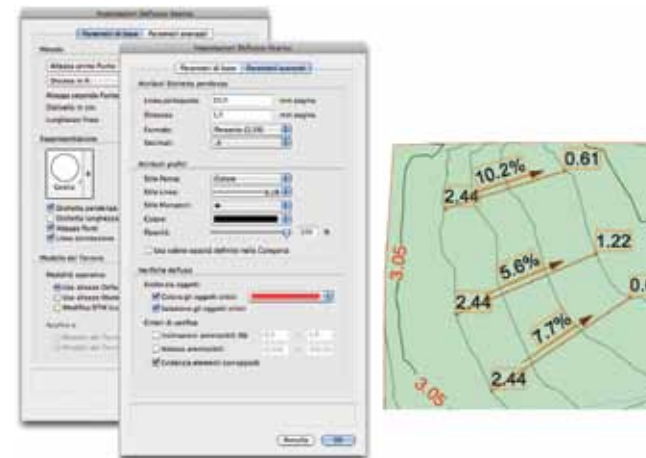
Impostazioni Deflusso Acerto

Parametri di base | Parametri avanzati

Metodo

Impostazioni Deflusso Acerto

Parametri di base | Parametri avanzati

Attributi Etichetta pendenza

Linea portaquota:

mm pagina

Distanza:

mm pagina

Formato:

Decimali:

Attributi grafici

Stile Penna:

Stile Linea:

Stile Marcatori:

Colore:

Opacità:

Usa valore opzioni definito nella Categoria

Verifiche deflusso

Evidenzia oggetti

Colora gli oggetti critici

Seleziona gli oggetti critici

Criteri di verifica

Evidenzia elementi sovrapposti

Annulla

OK

10.2%

0.61

2.44

3.05

1.22

5.6%

2.44

7.7%

0.

2.44

3.05